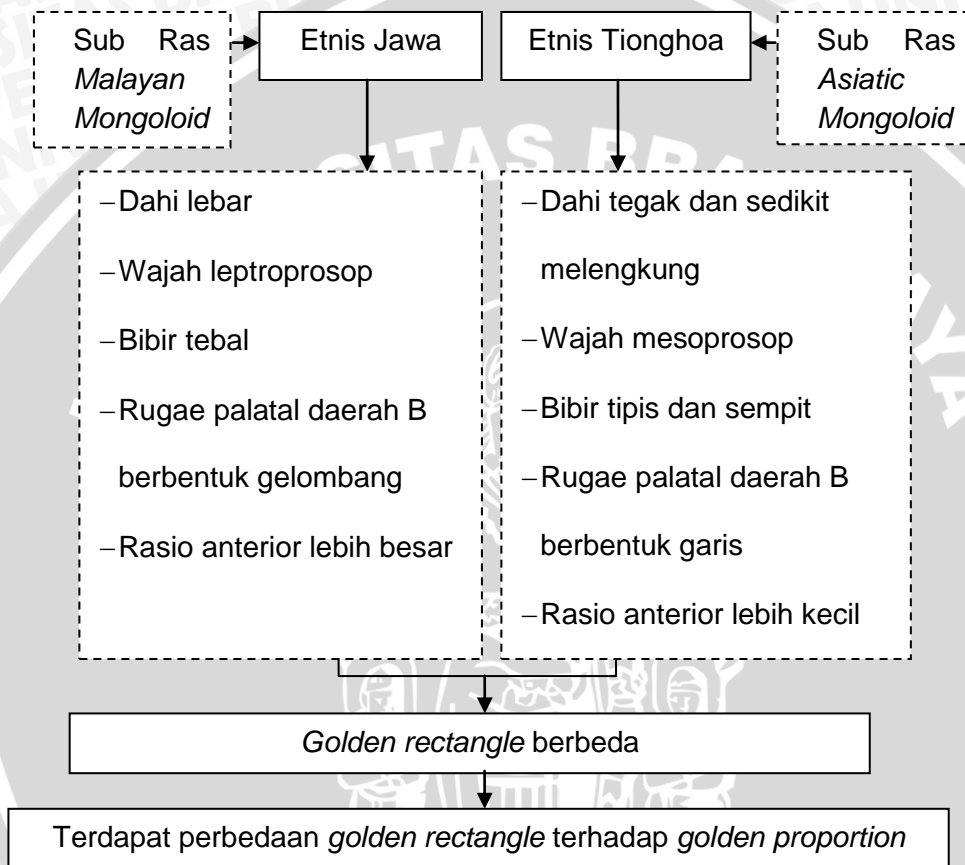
Sub Ras Malayan Mongoloid

Etnis Jawa

Etnis Tionghoa

Sub Ras Asiatic Mongoloid

−Dahi lebar
−Wajah leptroprosop
−Bibir tebal
−Rugae palatal daerah B berbentuk gelombang
−Rasio anterior lebih besar

−Dahi tegak dan sedikit melengkung
−Wajah mesoprosop
−Bibir tipis dan sempit
−Rugae palatal daerah B berbentuk garis
−Rasio anterior lebih kecil

Golden rectangle berbeda

Terdapat perbedaan golden rectangle terhadap golden proportion